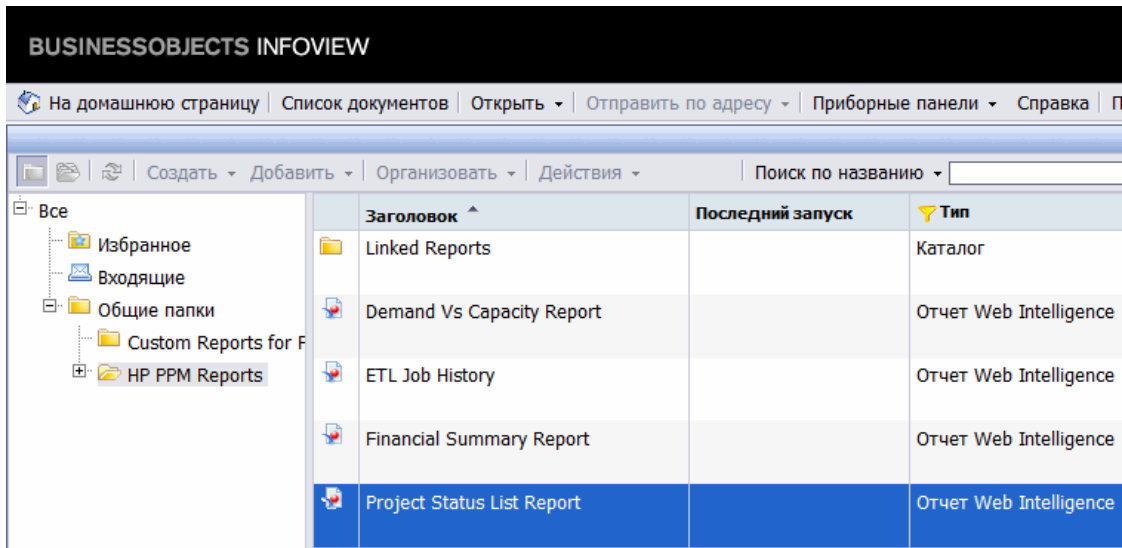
BUSINESSOBJECTS INFOVIEW

На домашнюю страницу | Список документов | Открыть ▾ | Отправить по адресу ▾ | Приборные панели ▾ Справка | П

Создать ▾ Добавить ▾ | Организовать ▾ | Действия ▾ | Поиск по названию ▾

Все
Избранное
Входящие
Общие папки
Custom Reports for F
HP PPM Reports

| | Заголовок | Последний запуск | Тип |
|---|---|---|---|
| | Linked Reports | | Каталог |
| | Demand Vs Capacity Report | | Отчет Web Intelligence |
| | ETL Job History | | Отчет Web Intelligence |
| | Financial Summary Report | | Отчет Web Intelligence |
| | Project Status List Report | | Отчет Web Intelligence |